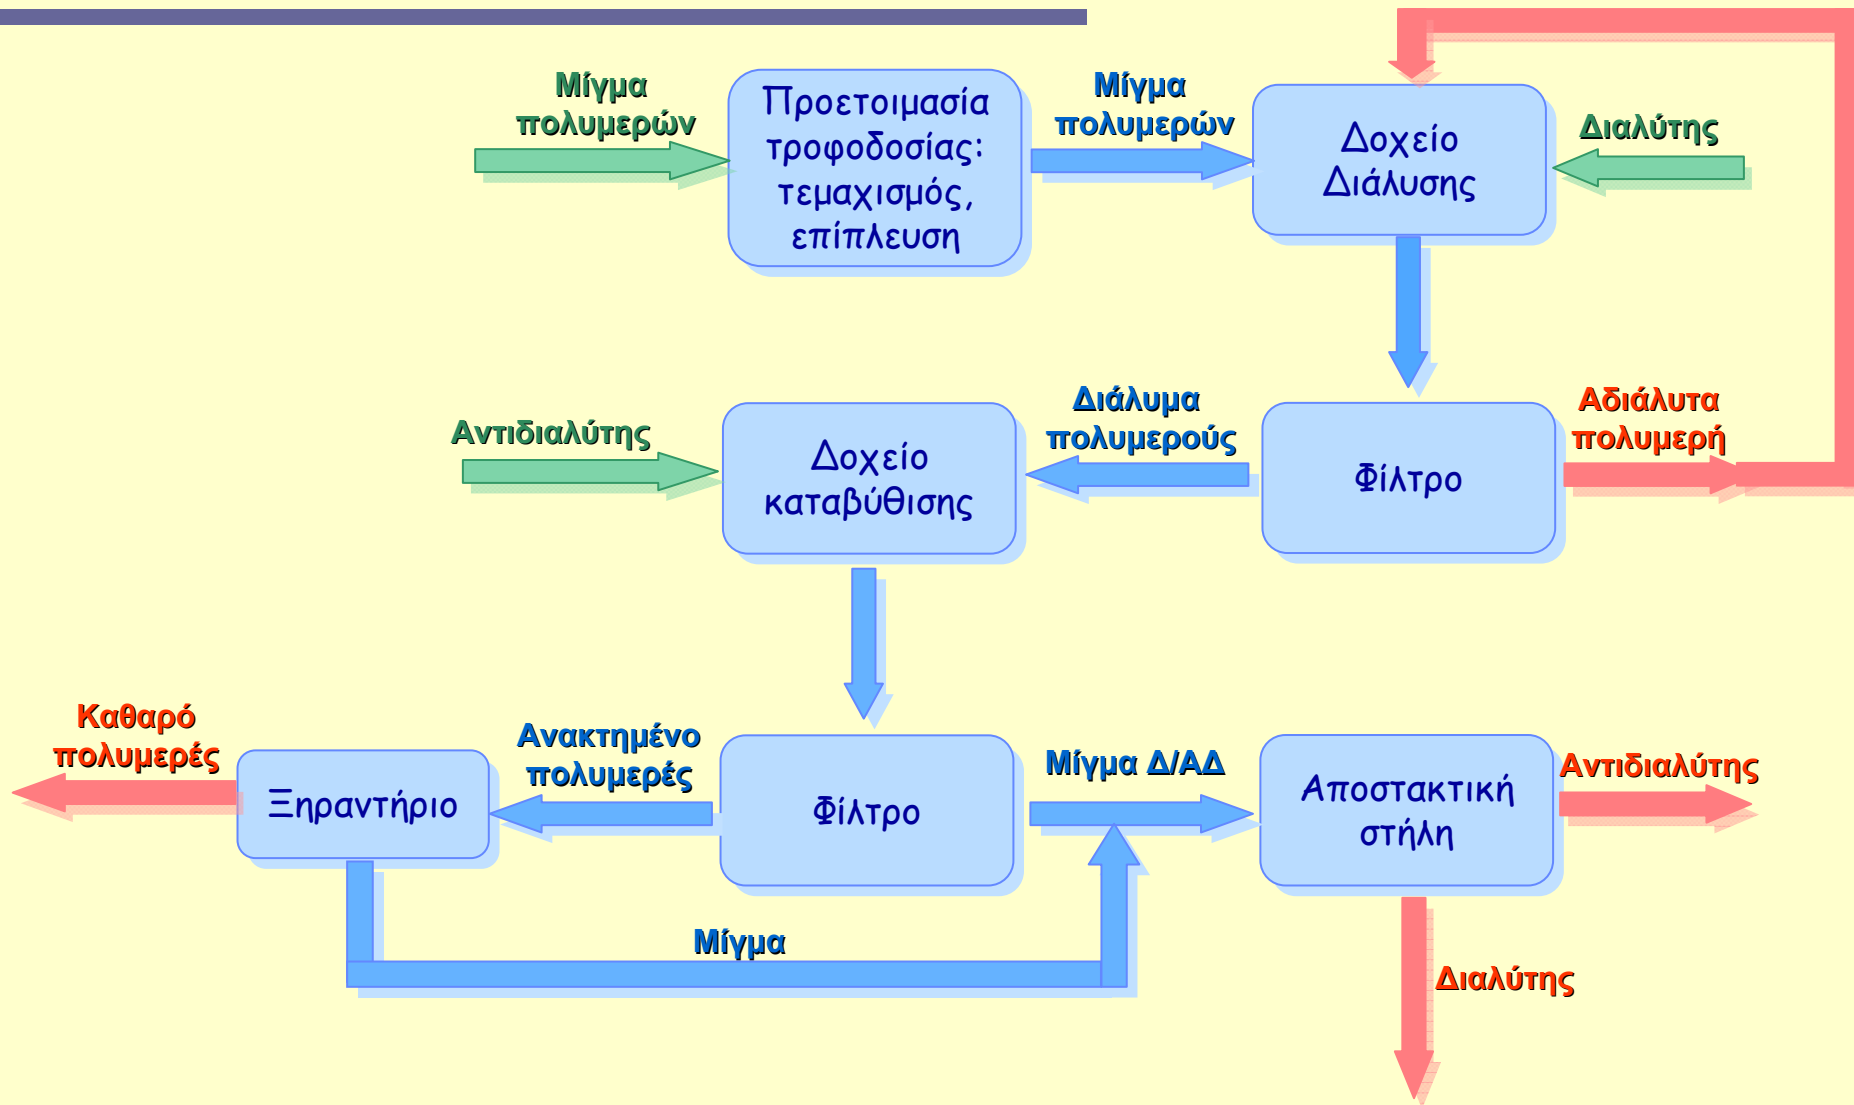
Μίγμα πολυμερών

Προετοιμασία τροφοδοσίας: τεμαχισμός, επίπλευση

Μίγμα πολυμερών

Δοχείο Διάλυσης

Διαλύτης

Αντιδιαλύτης

Δοχείο καταβύθισης

Διάλυμα πολυμερούς

Φίλτρο

Αδιάλυτα πολυμερή

Καθαρό πολυμερές

Ξηραντήριο

Ανακτημένο πολυμερές

Φίλτρο

Μίγμα Δ/ΑΔ

Αποστακτική στήλη

Αντιδιαλύτης

Μίγμα

Διαλύτης